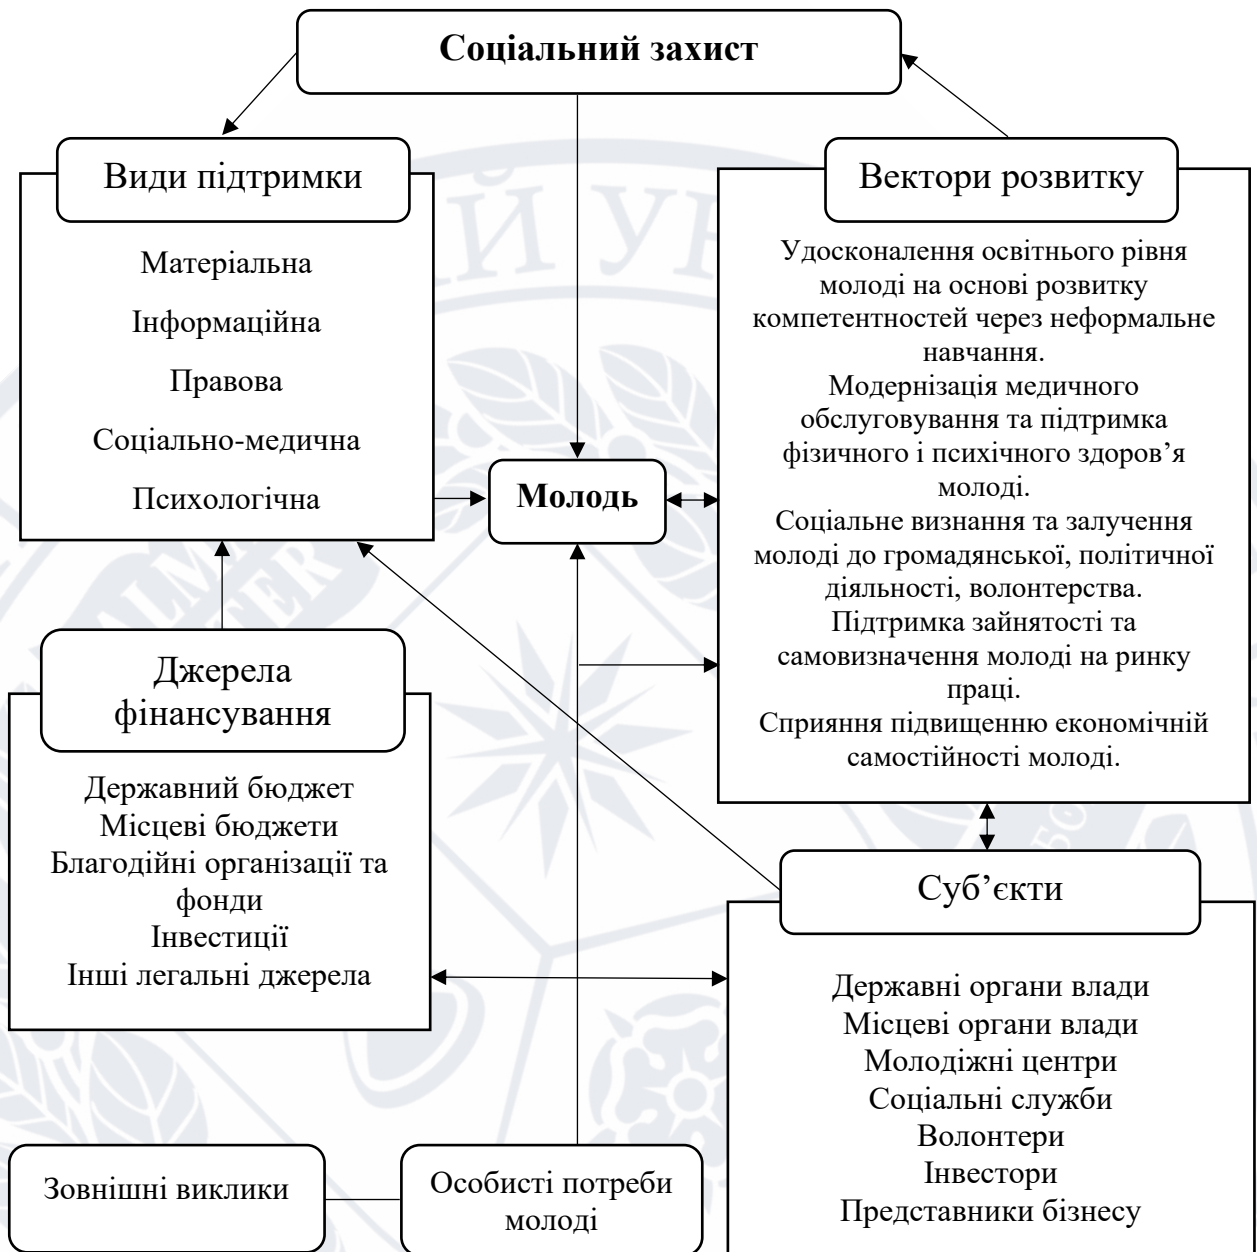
Соціальний захист

Види підтримки

Матеріальна
Інформаційна
Правова
Соціально-медична
Психологічна

Вектори розвитку

Удосконалення освітнього рівня молоді на основі розвитку компетентностей через неформальне навчання.
Модернізація медичного обслуговування та підтримка фізичного і психічного здоров'я молоді.
Соціальне визнання та залучення молоді до громадянської, політичної діяльності, волонтерства.
Підтримка зайнятості та самовизначення молоді на ринку праці.
Сприяння підвищенню економічній самостійності молоді.

Молодь

Джерела фінансування

Державний бюджет
Місцеві бюджети
Благодійні організації та фонди
Інвестиції
Інші легальні джерела

Суб'єкти

Державні органи влади
Місцеві органи влади
Молодіжні центри
Соціальні служби
Волонтери
Інвестори
Представники бізнесу

Зовнішні виклики

Особисті потреби молоді